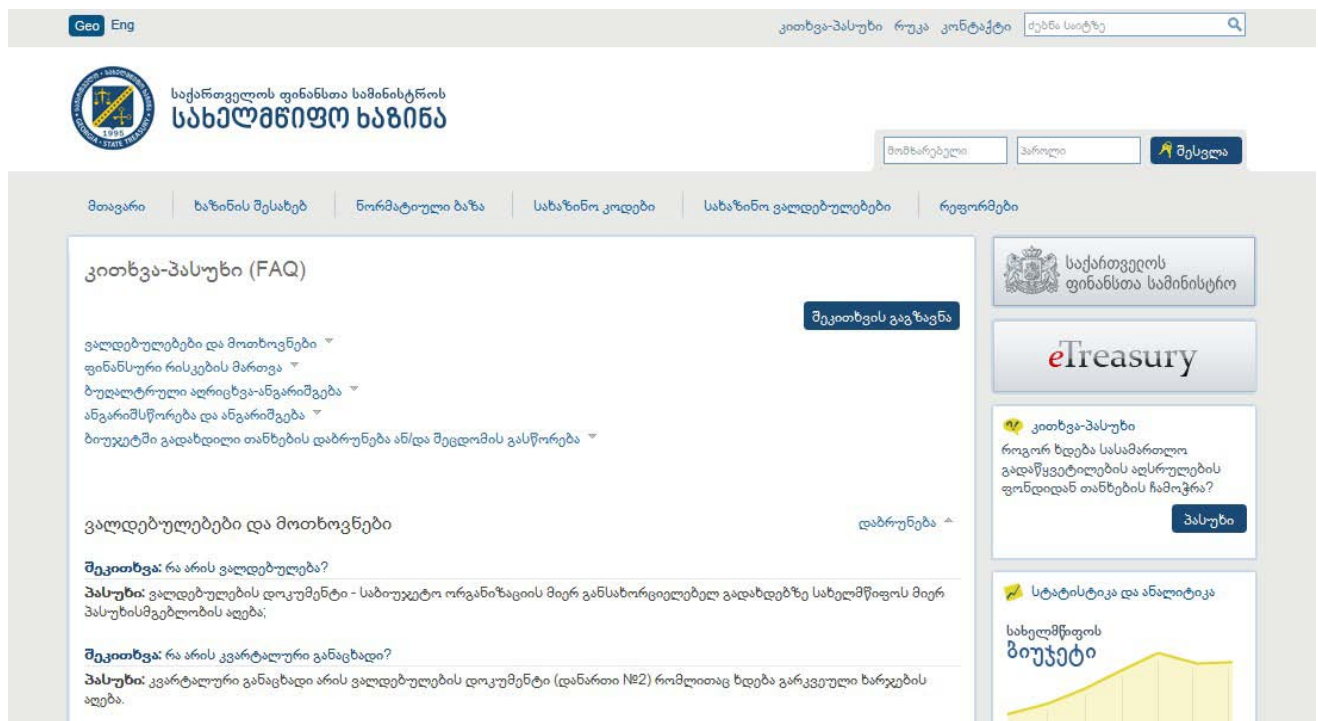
Geo Eng

კითხვა-პასუხი რუკა კონტაქტი ძებნა საიტზე

საქართველოს ფინანსთა სამინისტროს
სახელმწიფო ხაზინა

მომხმარებელი პაროლი შესვლა

მთავარი ხაზინის შესახებ ნორმატიული ბაზა სახაზინო კოდები სახაზინო ვალდებულებები რეფორმები

კითხვა-პასუხი (FAQ)

შეკითხვის გაგზავნა

ვალდებულებები და მოთხოვნები
ფინანსური რისკების მართვა
ბუღალტრული აღრიცხვა-ანგარიშგება
ანგარიშსწორება და ანგარიშგება
ბიუჯეტში გადახდილი თანხების დაბრუნება ან/და შეცდომის გასწორება

ვალდებულებები და მოთხოვნები

დაბრუნება

შეკითხვა: რა არის ვალდებულება?

პასუხი: ვალდებულების დოკუმენტი - საბიუჯეტო ორგანიზაციის მიერ განსახორციელებელ გადახდებზე სახელმწიფოს მიერ პასუხისმგებლობის აღება;

შეკითხვა: რა არის კვარტალური განაცხადი?

პასუხი: კვარტალური განაცხადი არის ვალდებულების დოკუმენტი (დანართი №2) რომლითაც ხდება გარკვეული ხარჯების აღება.

საქართველოს ფინანსთა სამინისტრო

eTreasury

კითხვა-პასუხი
როგორ ხდება სასამართლო გადაწყვეტილების აღსრულების ფონდიდან თანხების ჩამოჭრა?

პასუხი

სტატისტიკა და ანალიტიკა

სახელმწიფოს
ბიუჯეტი